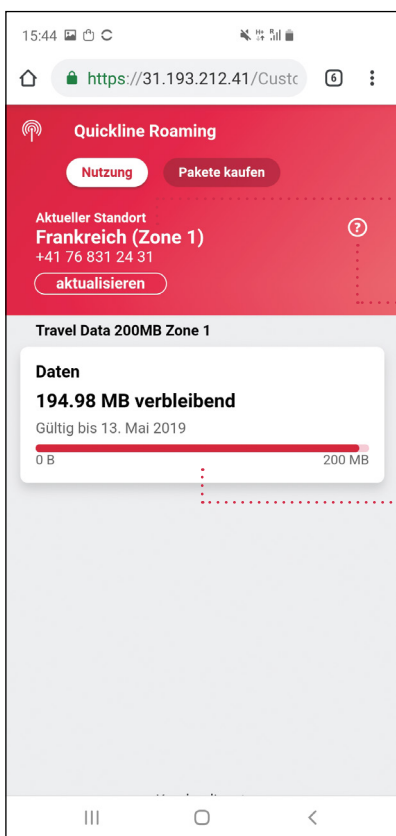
15:44

https://31.193.212.41/Custo

6

Quickline Roaming

Nutzung

Pakete kaufen

Aktueller Standort

Frankreich (Zone 1)

+41 76 831 24 31

aktualisieren

?

Travel Data 200MB Zone 1

Daten

194.98 MB verbleibend

Gültig bis 13. Mai 2019

0 B

200 MB

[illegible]